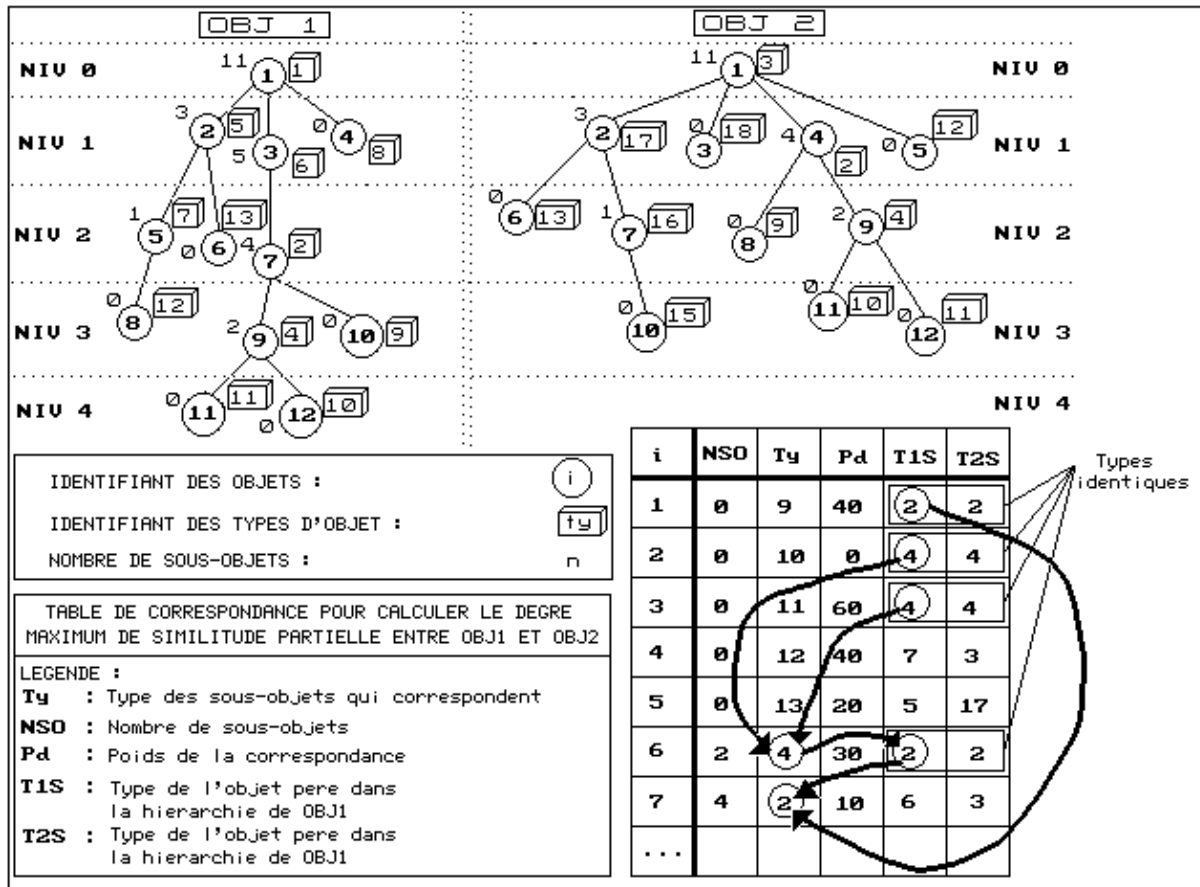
OBJ 1

OBJ 2

NIV 0
NIV 1
NIV 2
NIV 3
NIV 4

11 1 1
3 2 5
5 3 6
Ø 4 8
1 5 7
Ø 6 13
4 7 2
Ø 8 12
2 9 4
Ø 10 9
Ø 11 11
Ø 12 10

NIV 0
NIV 1
NIV 2
NIV 3
NIV 4

11 1 3
3 2 17
Ø 3 18
4 4 2
Ø 5 12
Ø 6 13
1 7 16
Ø 8 9
2 9 4
Ø 10 15
Ø 11 10
Ø 12 11

IDENTIFIANT DES OBJETS : i

IDENTIFIANT DES TYPES D'OBJET : ty

NOMBRE DE SOUS-OBJETS : n

TABLE DE CORRESPONDANCE POUR CALCULER LE DEGRE MAXIMUM DE SIMILITUDE PARTIELLE ENTRE OBJ1 ET OBJ2

LEGENDE :
Ty : Type des sous-objets qui correspondent
NSO : Nombre de sous-objets
Pd : Poids de la correspondance
T1S : Type de l'objet pere dans la hierarchie de OBJ1
T2S : Type de l'objet pere dans la hierarchie de OBJ1

| i | NSO | Ty | Pd | T1S | T2S |
|---|---|---|---|---|---|
| 1 | Ø | 9 | 40 | 2 | 2 |
| 2 | Ø | 10 | Ø | 4 | 4 |
| 3 | Ø | 11 | 60 | 4 | 4 |
| 4 | Ø | 12 | 40 | 7 | 3 |
| 5 | Ø | 13 | 20 | 5 | 17 |
| 6 | 2 | 4 | 30 | 2 | 2 |
| 7 | 4 | 2 | 10 | 6 | 3 |
| ... | | | | | |

Types identiques